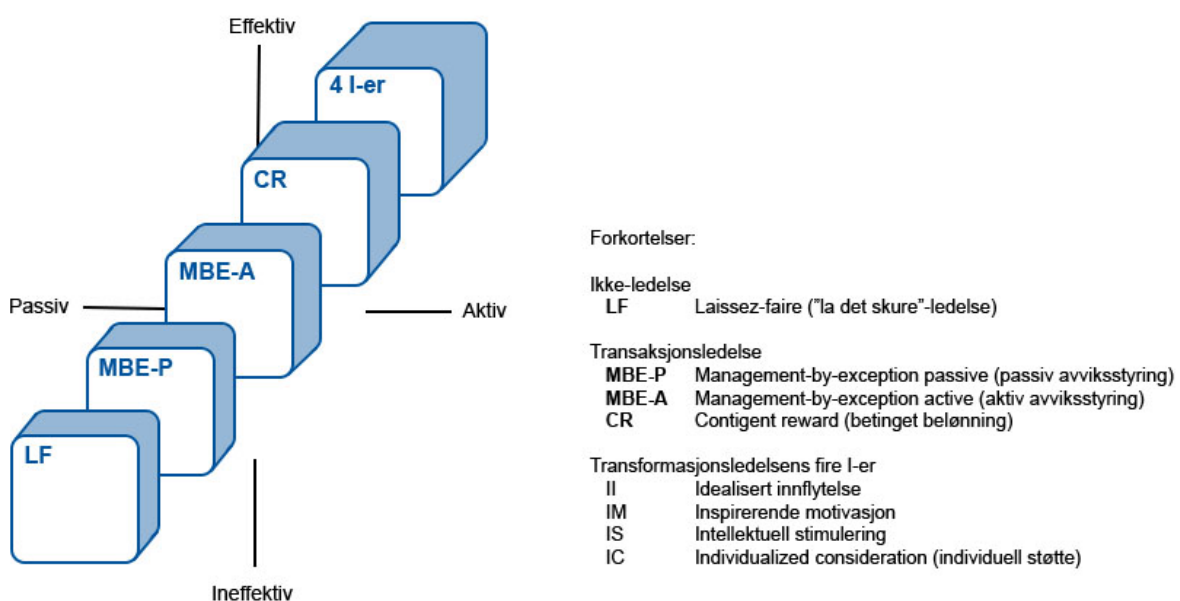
Effektiv

4 I-er

CR

MBE-A

Passiv

Aktiv

MBE-P

LF

Ineffektiv

Forkortelser:

Ikke-ledelse
LF Laissez-faire ("la det skure"-ledelse)

Transaksjonsledelse
MBE-P Management-by-exception passive (passiv avviksstyring)
MBE-A Management-by-exception active (aktiv avviksstyring)
CR Contigent reward (betinget belønning)

Transformasjonsledelsens fire I-er
II Idealisert innflytelse
IM Inspirerende motivasjon
IS Intellektuell stimulering
IC Individualized consideration (individuell støtte)